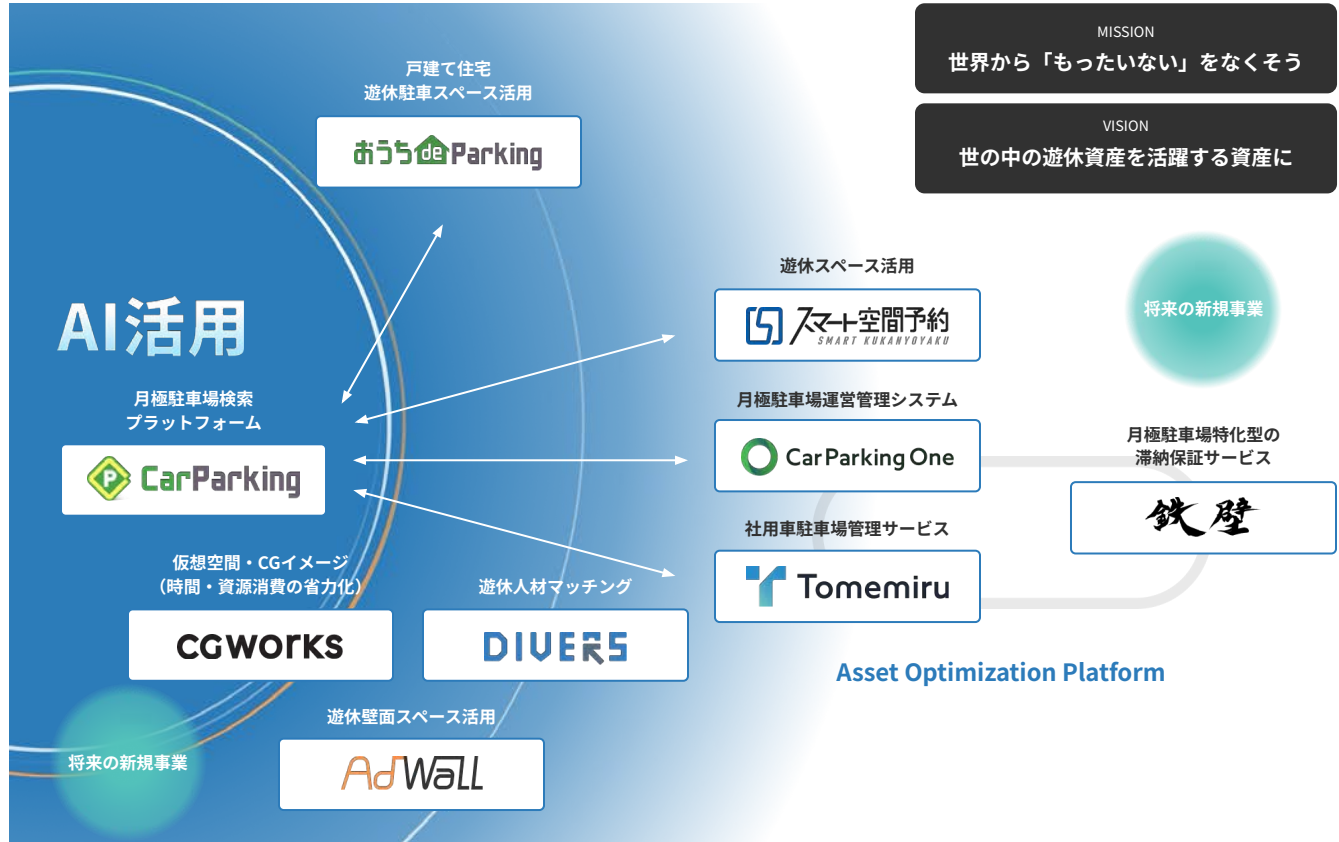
MISSION
世界から「もったいない」をなくそう

VISION
世の中の遊休資産を活躍する資産に

戸建て住宅
遊休駐車スペース活用

おうちdeParking

AI活用

月極駐車場検索
プラットフォーム

CarParking

遊休スペース活用

スマート空間予約
SMART KUKANYOYAKU

将来の新規事業

月極駐車場運営管理システム

CarParking One

月極駐車場特化型の
滞納保証サービス

鉄壁

社用車駐車場管理サービス

Tomemiru

仮想空間・CGイメージ
（時間・資源消費の省力化）

CGWORKS

遊休人材マッチング

DIVERS

Asset Optimization Platform

遊休壁面スペース活用

AdWall

将来の新規事業